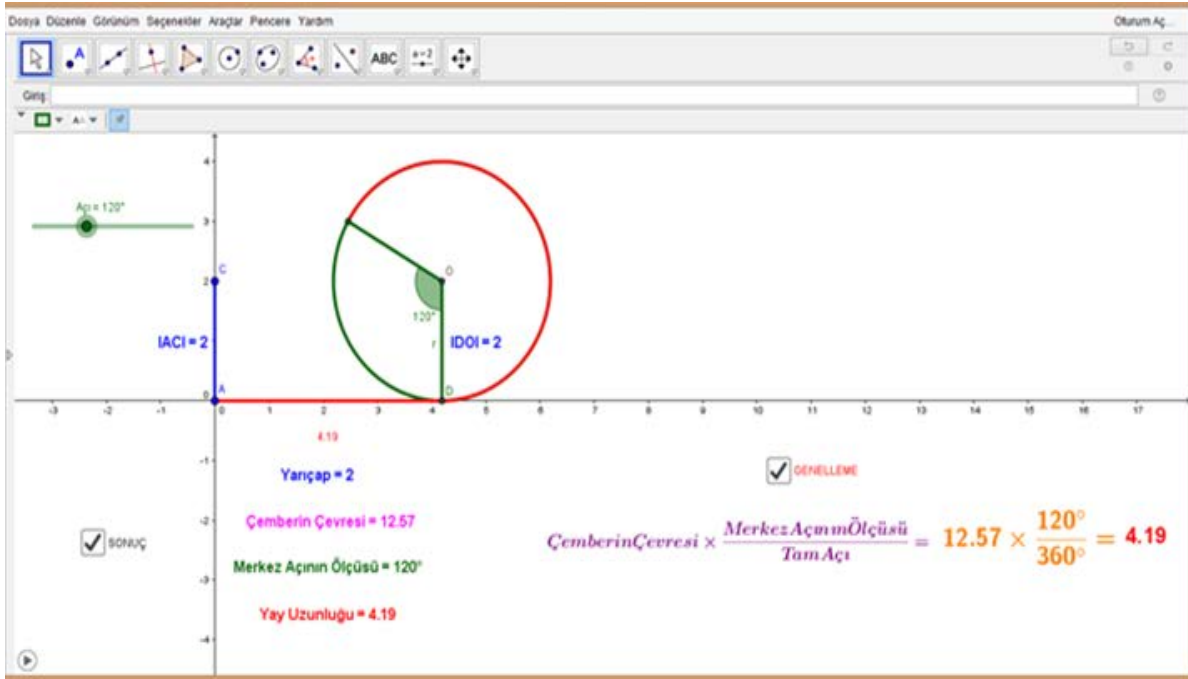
Dosya Düzenle Görünüm Seçenekler Araçlar Pencere Yardım

Oturum Aç...

ABC

a=2

Giriş:

Açı = 120°

4

3

2

1

0

-1

-2

-3

-4

C

IACI = 2

A

O

120°

r

IDOI = 2

D

-3 -2 -1 0 1 2 3 4 5 6 7 8 9 10 11 12 13 14 15 16 17

4.19

Yarıçap = 2

GENELLEME

Çemberin Çevresi = 12.57

SONUÇ

$ÇemberinÇevresi \times \frac{MerkezAçınınÖlçüsü}{TamAçı} = 12.57 \times \frac{120°}{360°} = 4.19$

Merkez Açının Ölçüsü = 120°

Yay Uzunluğu = 4.19